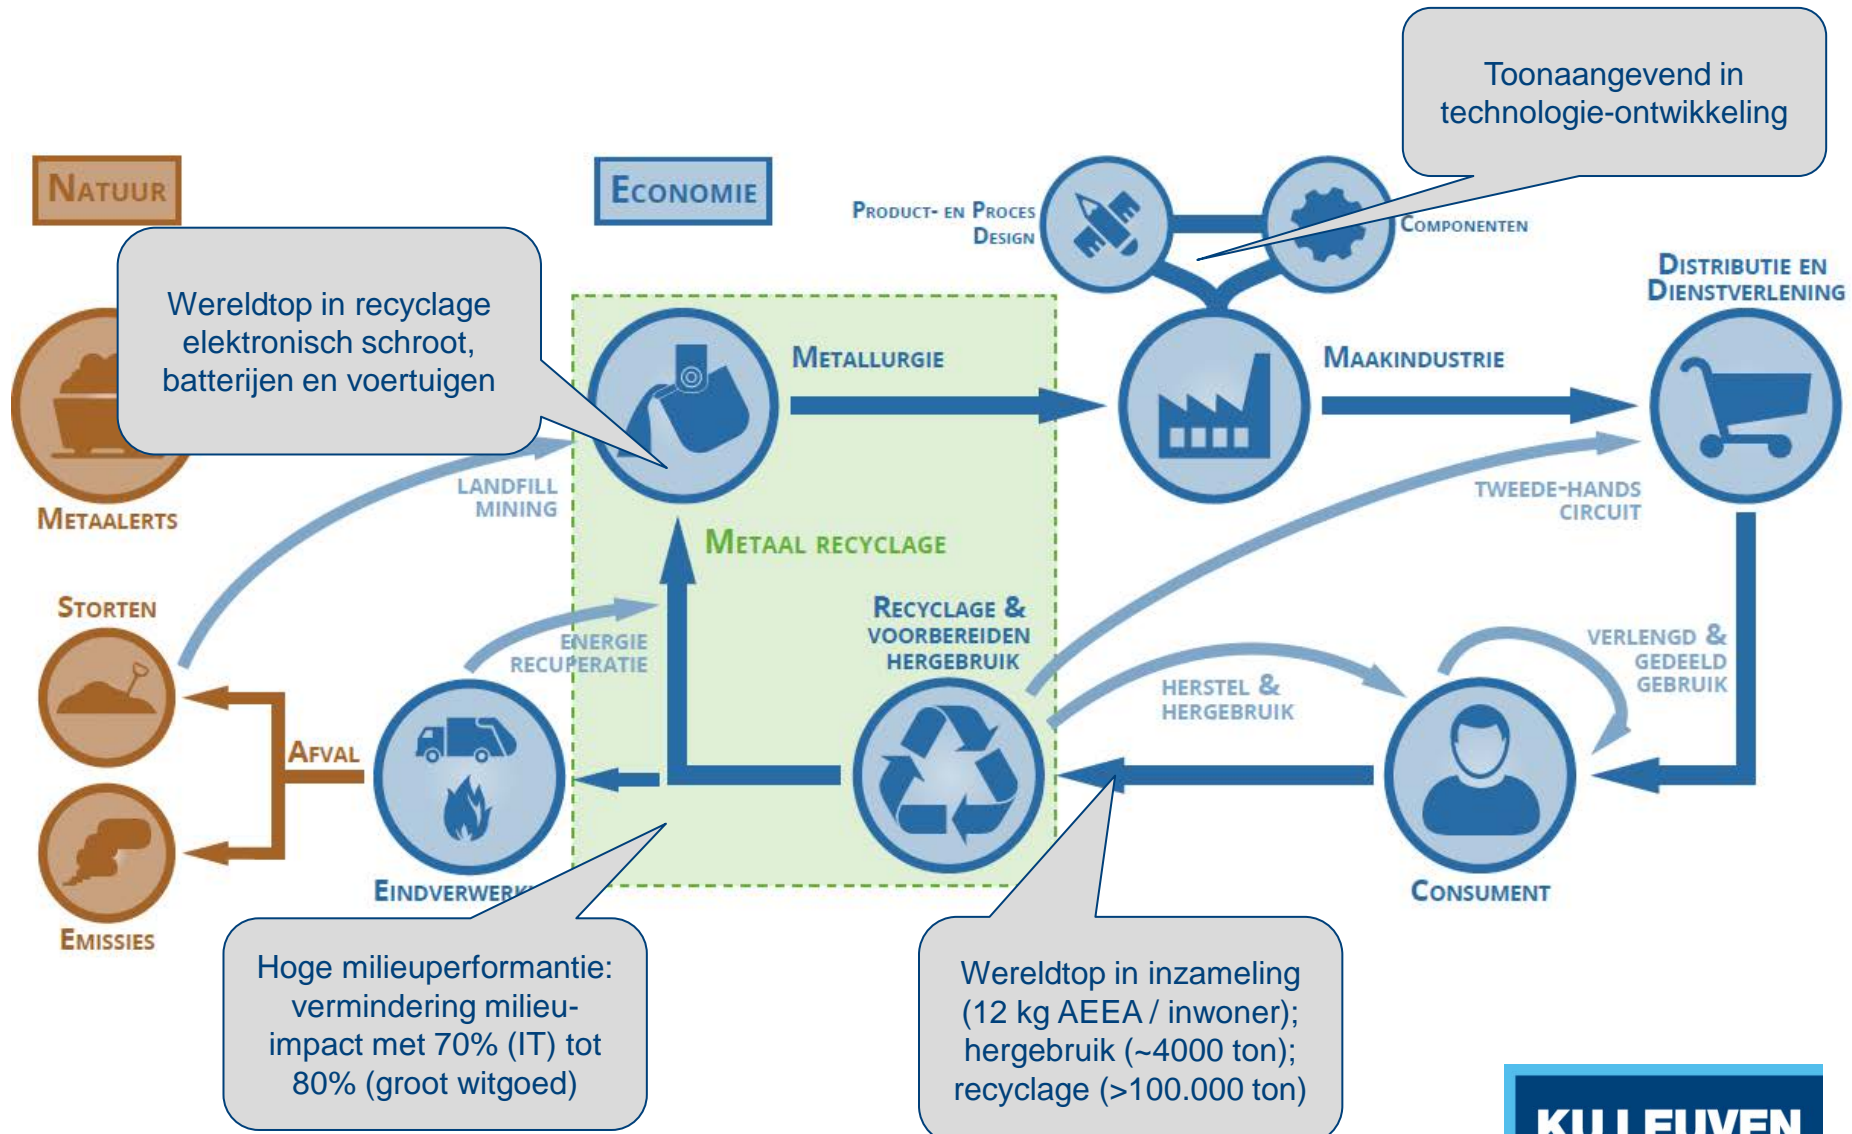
Toonaangevend in technologie-ontwikkeling

Natuur

Economie

Product- en Proces Design

Componenten

Distributie en Dienstverlening

Wereldtop in recyclage elektronisch schroot, batterijen en voertuigen

Metallurgie

Maakindustrie

Metaalerts

Landfill mining

Metaal recyclage

Tweede-hands circuit

Storten

Recyclage & voorbereiden hergebruik

Energie recuperatie

Verlengd & gedeeld gebruik

Herstel & hergebruik

Afval

Eindverwerk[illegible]

Consument

Emissies

Hoge milieuperformantie: vermindering milieu-impact met 70% (IT) tot 80% (groot witgoed)

Wereldtop in inzameling (12 kg AEEA / inwoner); hergebruik (~4000 ton); recyclage (>100.000 ton)

KU LEUVEN